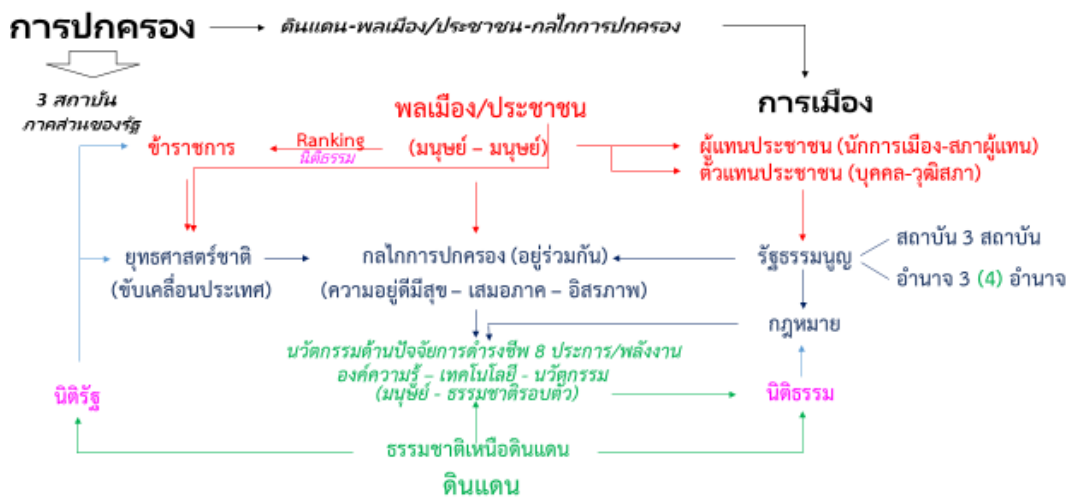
การปกครอง

ดินแดน-พลเมือง/ประชาชน-กลไกการปกครอง

การเมือง

3 สถาบัน
ภาคส่วนของรัฐ

พลเมือง/ประชาชน
(มนุษย์ – มนุษย์)

ข้าราชการ

Ranking
นิติธรรม

ผู้แทนประชาชน (นักการเมือง-สภาผู้แทน)
ตัวแทนประชาชน (บุคคล-วุฒิสภา)

ยุทธศาสตร์ชาติ
(ขับเคลื่อนประเทศ)

กลไกการปกครอง (อยู่ร่วมกัน)
(ความอยู่ดีมีสุข – เสมอภาค – อิสรภาพ)

รัฐธรรมนูญ

สถาบัน 3 สถาบัน

อำนาจ 3 (4) อำนาจ

กฎหมาย

นวัตกรรมด้านปัจจัยการดำรงชีพ 8 ประการ/พลังงาน
องค์ความรู้ – เทคโนโลยี - นวัตกรรม
(มนุษย์ - ธรรมชาติรอบตัว)

นิติรัฐ

นิติธรรม

ธรรมชาติเหนือดินแดน

ดินแดน